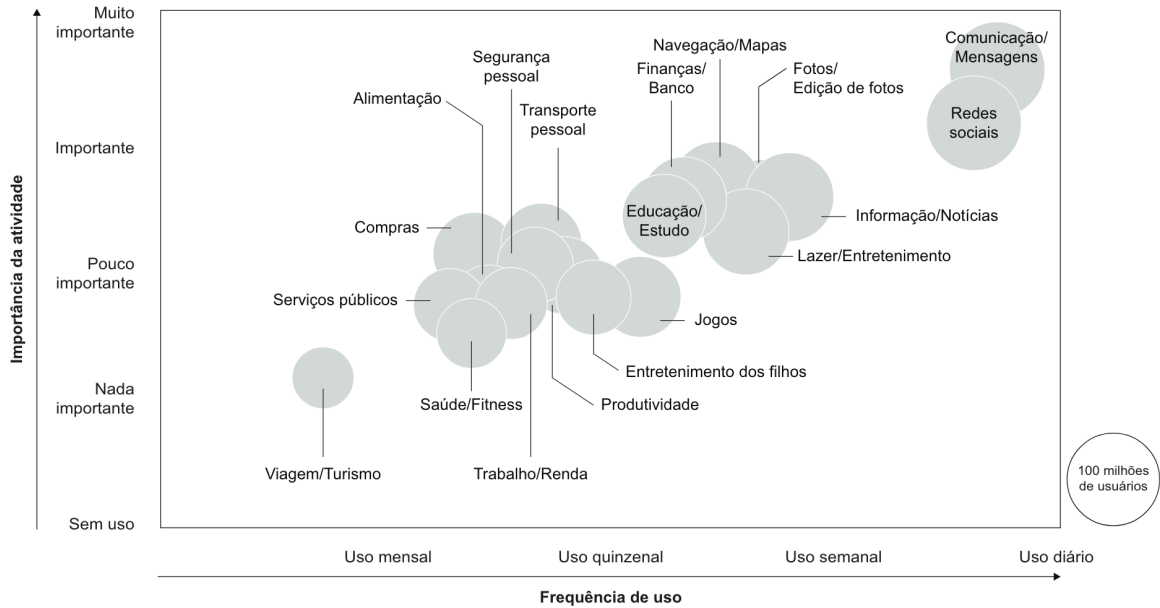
Importância da atividade

Muito importante
Importante
Pouco importante
Nada importante
Sem uso

Segurança pessoal
Navegação/Mapas
Comunicação/ Mensagens
Finanças/ Banco
Fotos/ Edição de fotos
Alimentação
Transporte pessoal
Redes sociais
Educação/ Estudo
Informação/Notícias
Compras
Lazer/Entretenimento
Serviços públicos
Jogos
Entretenimento dos filhos
Saúde/Fitness
Produtividade
Viagem/Turismo
Trabalho/Renda
100 milhões de usuários

Uso mensal
Uso quinzenal
Uso semanal
Uso diário

Frequência de uso